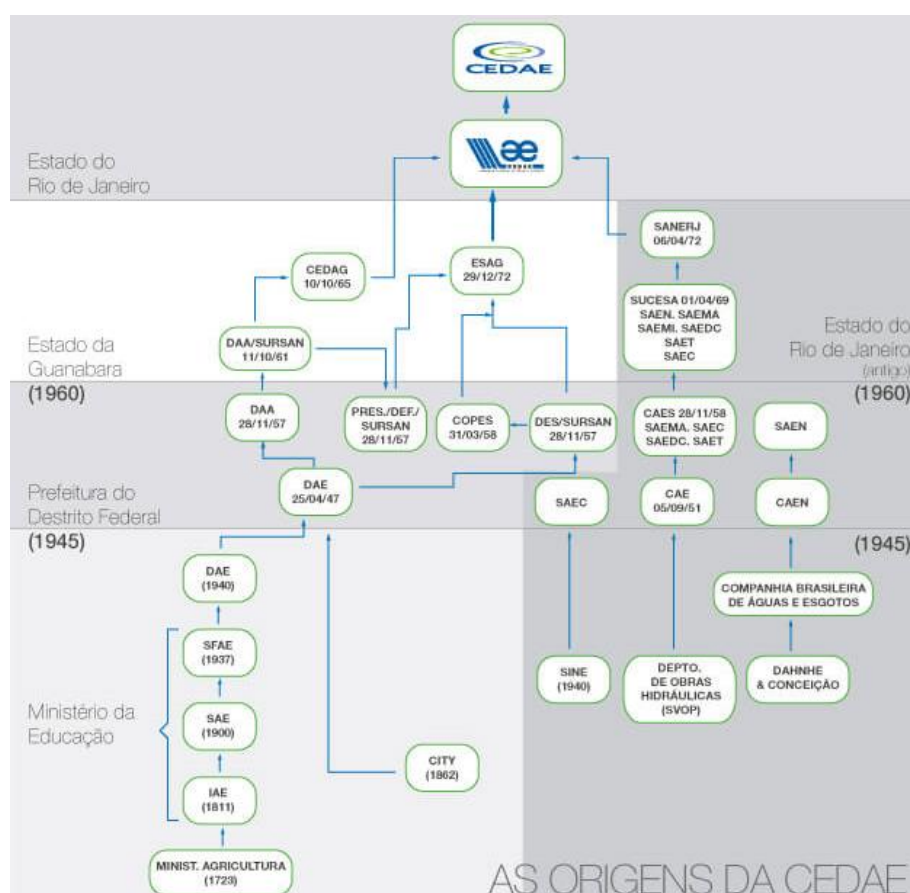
CEDAE

Estado do Rio de Janeiro

SANERJ 06/04/72

CEDAG 10/10/65

ESAG 29/12/72

SUCESA 01/04/69 SAEN. SAEMA SAEMI. SAEDC SAET SAEC

Estado da Guanabara

DAA/SURSAN 11/10/61

Estado do Rio de Janeiro (antigo)

(1960)

(1960)

DAA 28/11/57

PRES./DEF./ SURSAN 28/11/57

COPES 31/03/58

DES/SURSAN 28/11/57

CAES 28/11/58 SAEMA. SAEC SAEDC. SAET

SAEN

Prefeitura do Destrito Federal

DAE 25/04/47

SAEC

CAE 05/09/51

CAEN

(1945)

(1945)

DAE (1940)

COMPANHIA BRASILEIRA DE ÁGUAS E ESGOTOS

SFAE (1937)

SINE (1940)

DEPTO. DE OBRAS HIDRÁULICAS (SVOP)

DAHNHE & CONCEIÇÃO

Ministério da Educação

SAE (1900)

CITY (1862)

IAE (1811)

MINIST. AGRICULTURA (1723)

AS ORIGENS DA CEDAE